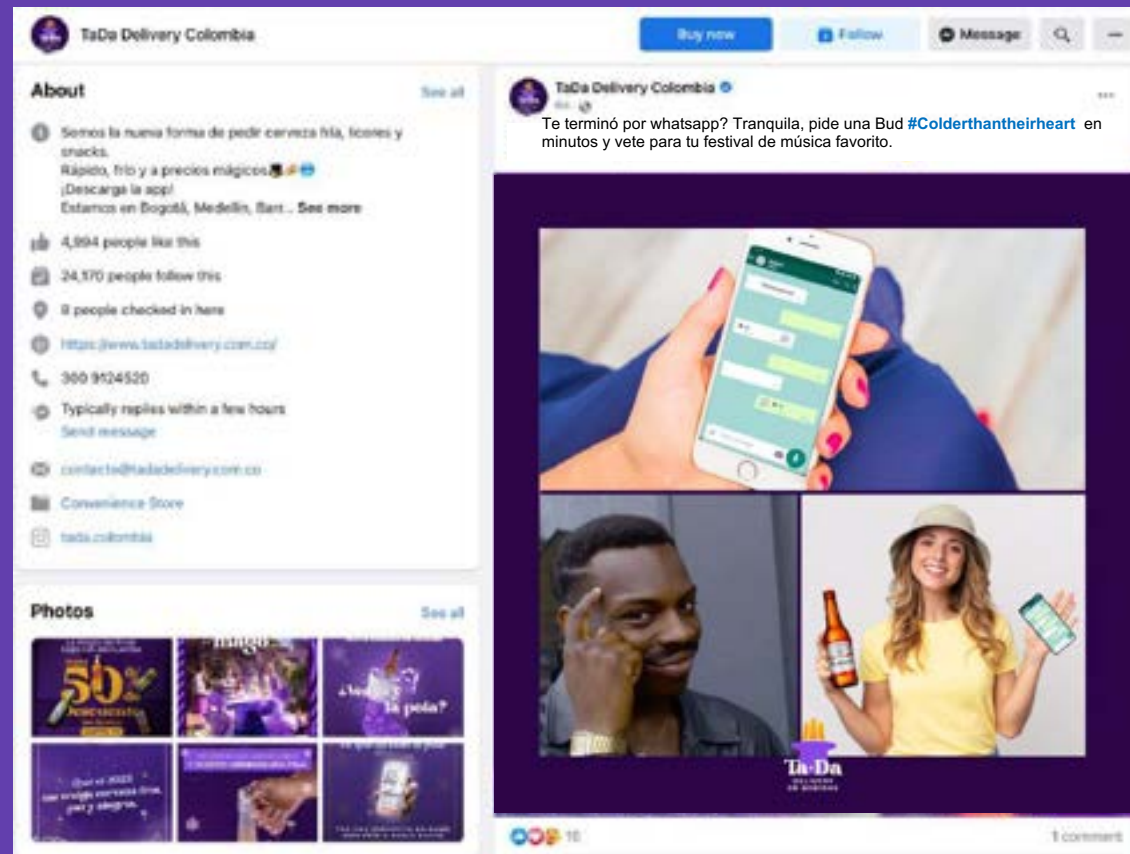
TaDa Delivery Colombia

Buy now

Follow

Message

About

See all

Somos la nueva forma de pedir cerveza fría, licores y snacks.
Rápido, frío y a precios mágicos
¡Descarga la app!
Estamos en Bogotá, Medellín, Barr... See more

4,994 people like this

24,570 people follow this

8 people checked in here

https://www.tadadelivery.com.co/

300 9124520

Typically replies within a few hours
Send message

contacto@tadadelivery.com.co

Convenience Store

tada.colombia

Photos

See all

50%

¿Vas a la pola?

TaDa Delivery Colombia

Te terminó por whatsapp? Tranquila, pide una Bud #Colderthantheirheart en minutos y vete para tu festival de música favorito.

Ta·Da

16

1 comment